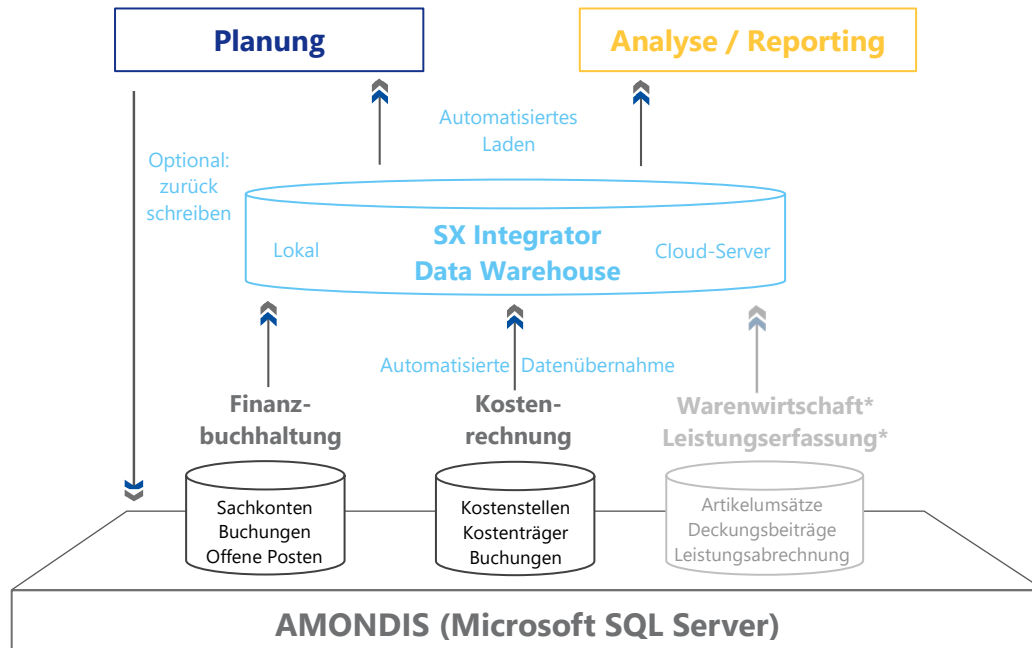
Planung

Analyse / Reporting

Automatisiertes Laden

Optional: zurück schreiben

Lokal

SX Integrator Data Warehouse

Cloud-Server

Automatisierte Datenübernahme

Finanzbuchhaltung

Kostenrechnung

Warenwirtschaft* Leistungserfassung*

Sachkonten Buchungen Offene Posten

Kostenstellen Kostenträger Buchungen

Artikelumsätze Deckungsbeiträge Leistungsabrechnung

AMONDIS (Microsoft SQL Server)